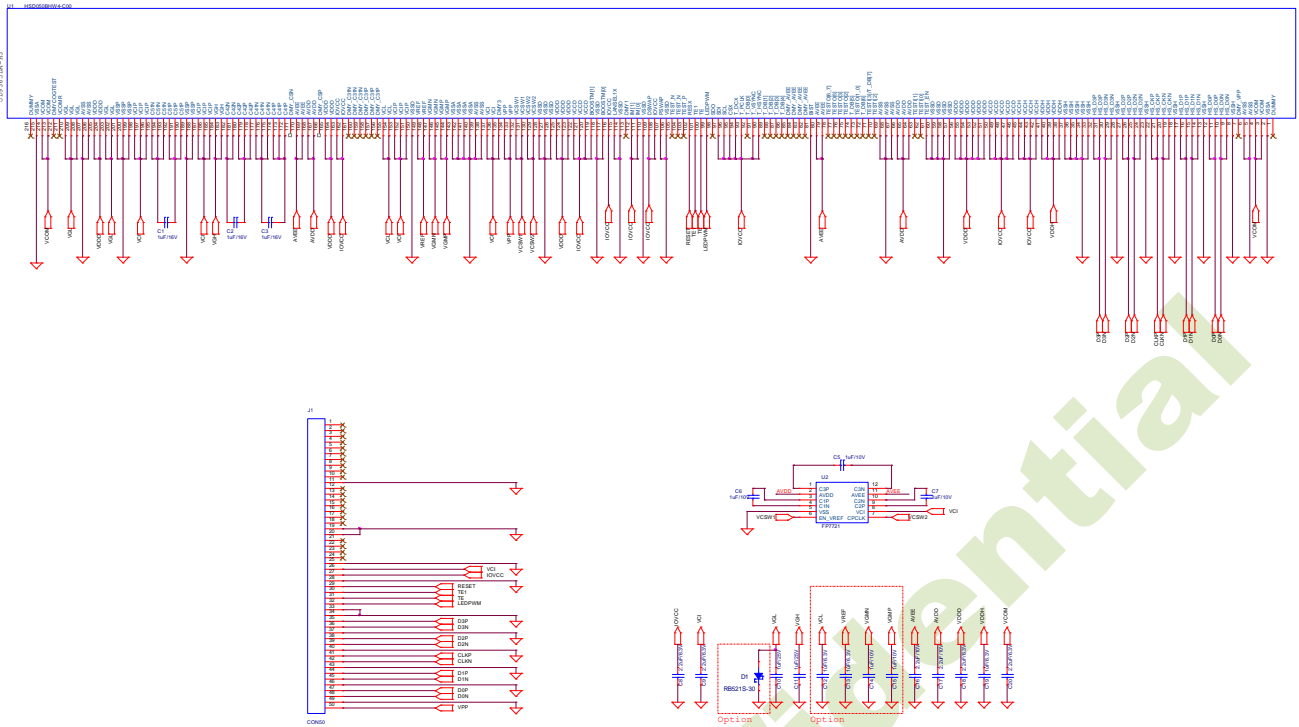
U1 HSD050BHW4-C00

DUMMY
VSSA
VCOM
MTP_COMTEST
VCOMR
VGL
VGL
VSS
VSS
VDDD
VDDD
VGL
VGL
VSS
VSS
VGH
VGH
VCIP
VCIP
C3P
C3N

VCOM
VGL
VDDD
VCI
C1 1uF/16V
VCI
VGH
C2 1uF/16V
C3 1uF/16V
AVEE
AVDD
IOVCC
VCL
VCI
VREF
VGMN
VGMP
VCI
VPP
VCSW1
VCSW2
VDDD
IOVCC
IOVCC
IOVCC
RESET
TE
TE1
LEDPWM
IOVCC
AVEE
AVDD
VDDH
IOVCC
IOVCC
VDDH
VCOM

D3P D3N
D2P D2N
CLKP CLKN
D1P D1N
D0P D0N

J1

| | |
|---|---|
| 26 | VCI |
| 27 | IOVCC |
| 29 | RESET |
| 30 | TE1 |
| 31 | TE |
| 32 | LEDPWM |
| 35 | D3P |
| 36 | D3N |
| 38 | D2P |
| 39 | D2N |
| 41 | CLKP |
| 42 | CLKN |
| 44 | D1P |
| 45 | D1N |
| 47 | D0P |
| 48 | D0N |
| 50 | VPP |

CON50

C5 1uF/10V
U2
C6 1uF/10V
AVDD
C3P
AVDD
C1P
C1N
VSS
EN_VREF
C3N
AVEE
C2N
C2P
VCI
CPCLK
AVEE
C7 1uF/10V
VCI
VCSW1
VCSW2
FP7721

IOVCC
VCI
VGL
VGH
VCL
VREF
VGMN
VGMP
AVEE
AVDD
VDDD
VDDH
VCOM
D1
RB521S-30
1uF/25V
1uF/25V
1uF/6.3V
1uF/6.3V
1uF/6.3V
1uF/10V
2.2uF/10V
2.2uF/10V
2.2uF/6.3V
1uF/6.3V
Option
Option